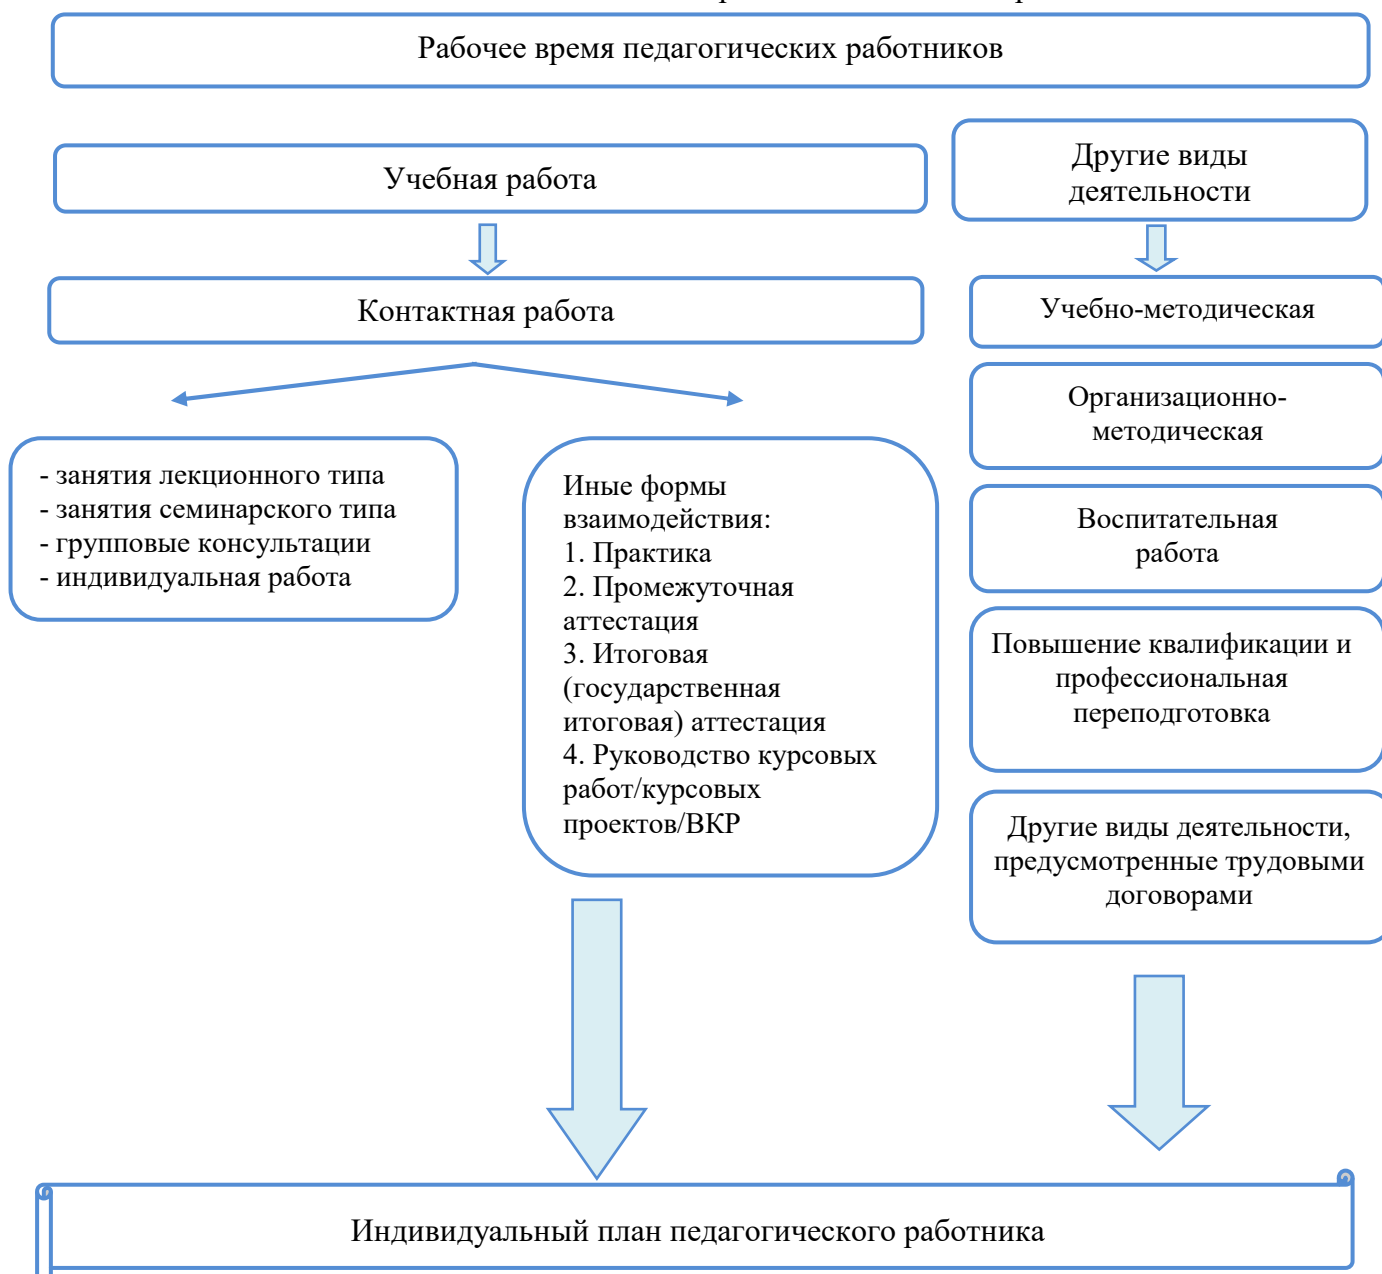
Рабочее время педагогических работников

Учебная работа

Контактная работа

- занятия лекционного типа
- занятия семинарского типа
- групповые консультации
- индивидуальная работа

Иные формы взаимодействия:
1. Практика
2. Промежуточная аттестация
3. Итоговая (государственная итоговая) аттестация
4. Руководство курсовых работ/курсовых проектов/ВКР

Другие виды деятельности

Учебно-методическая

Организационно-методическая

Воспитательная работа

Повышение квалификации и профессиональная переподготовка

Другие виды деятельности, предусмотренные трудовыми договорами

Индивидуальный план педагогического работника